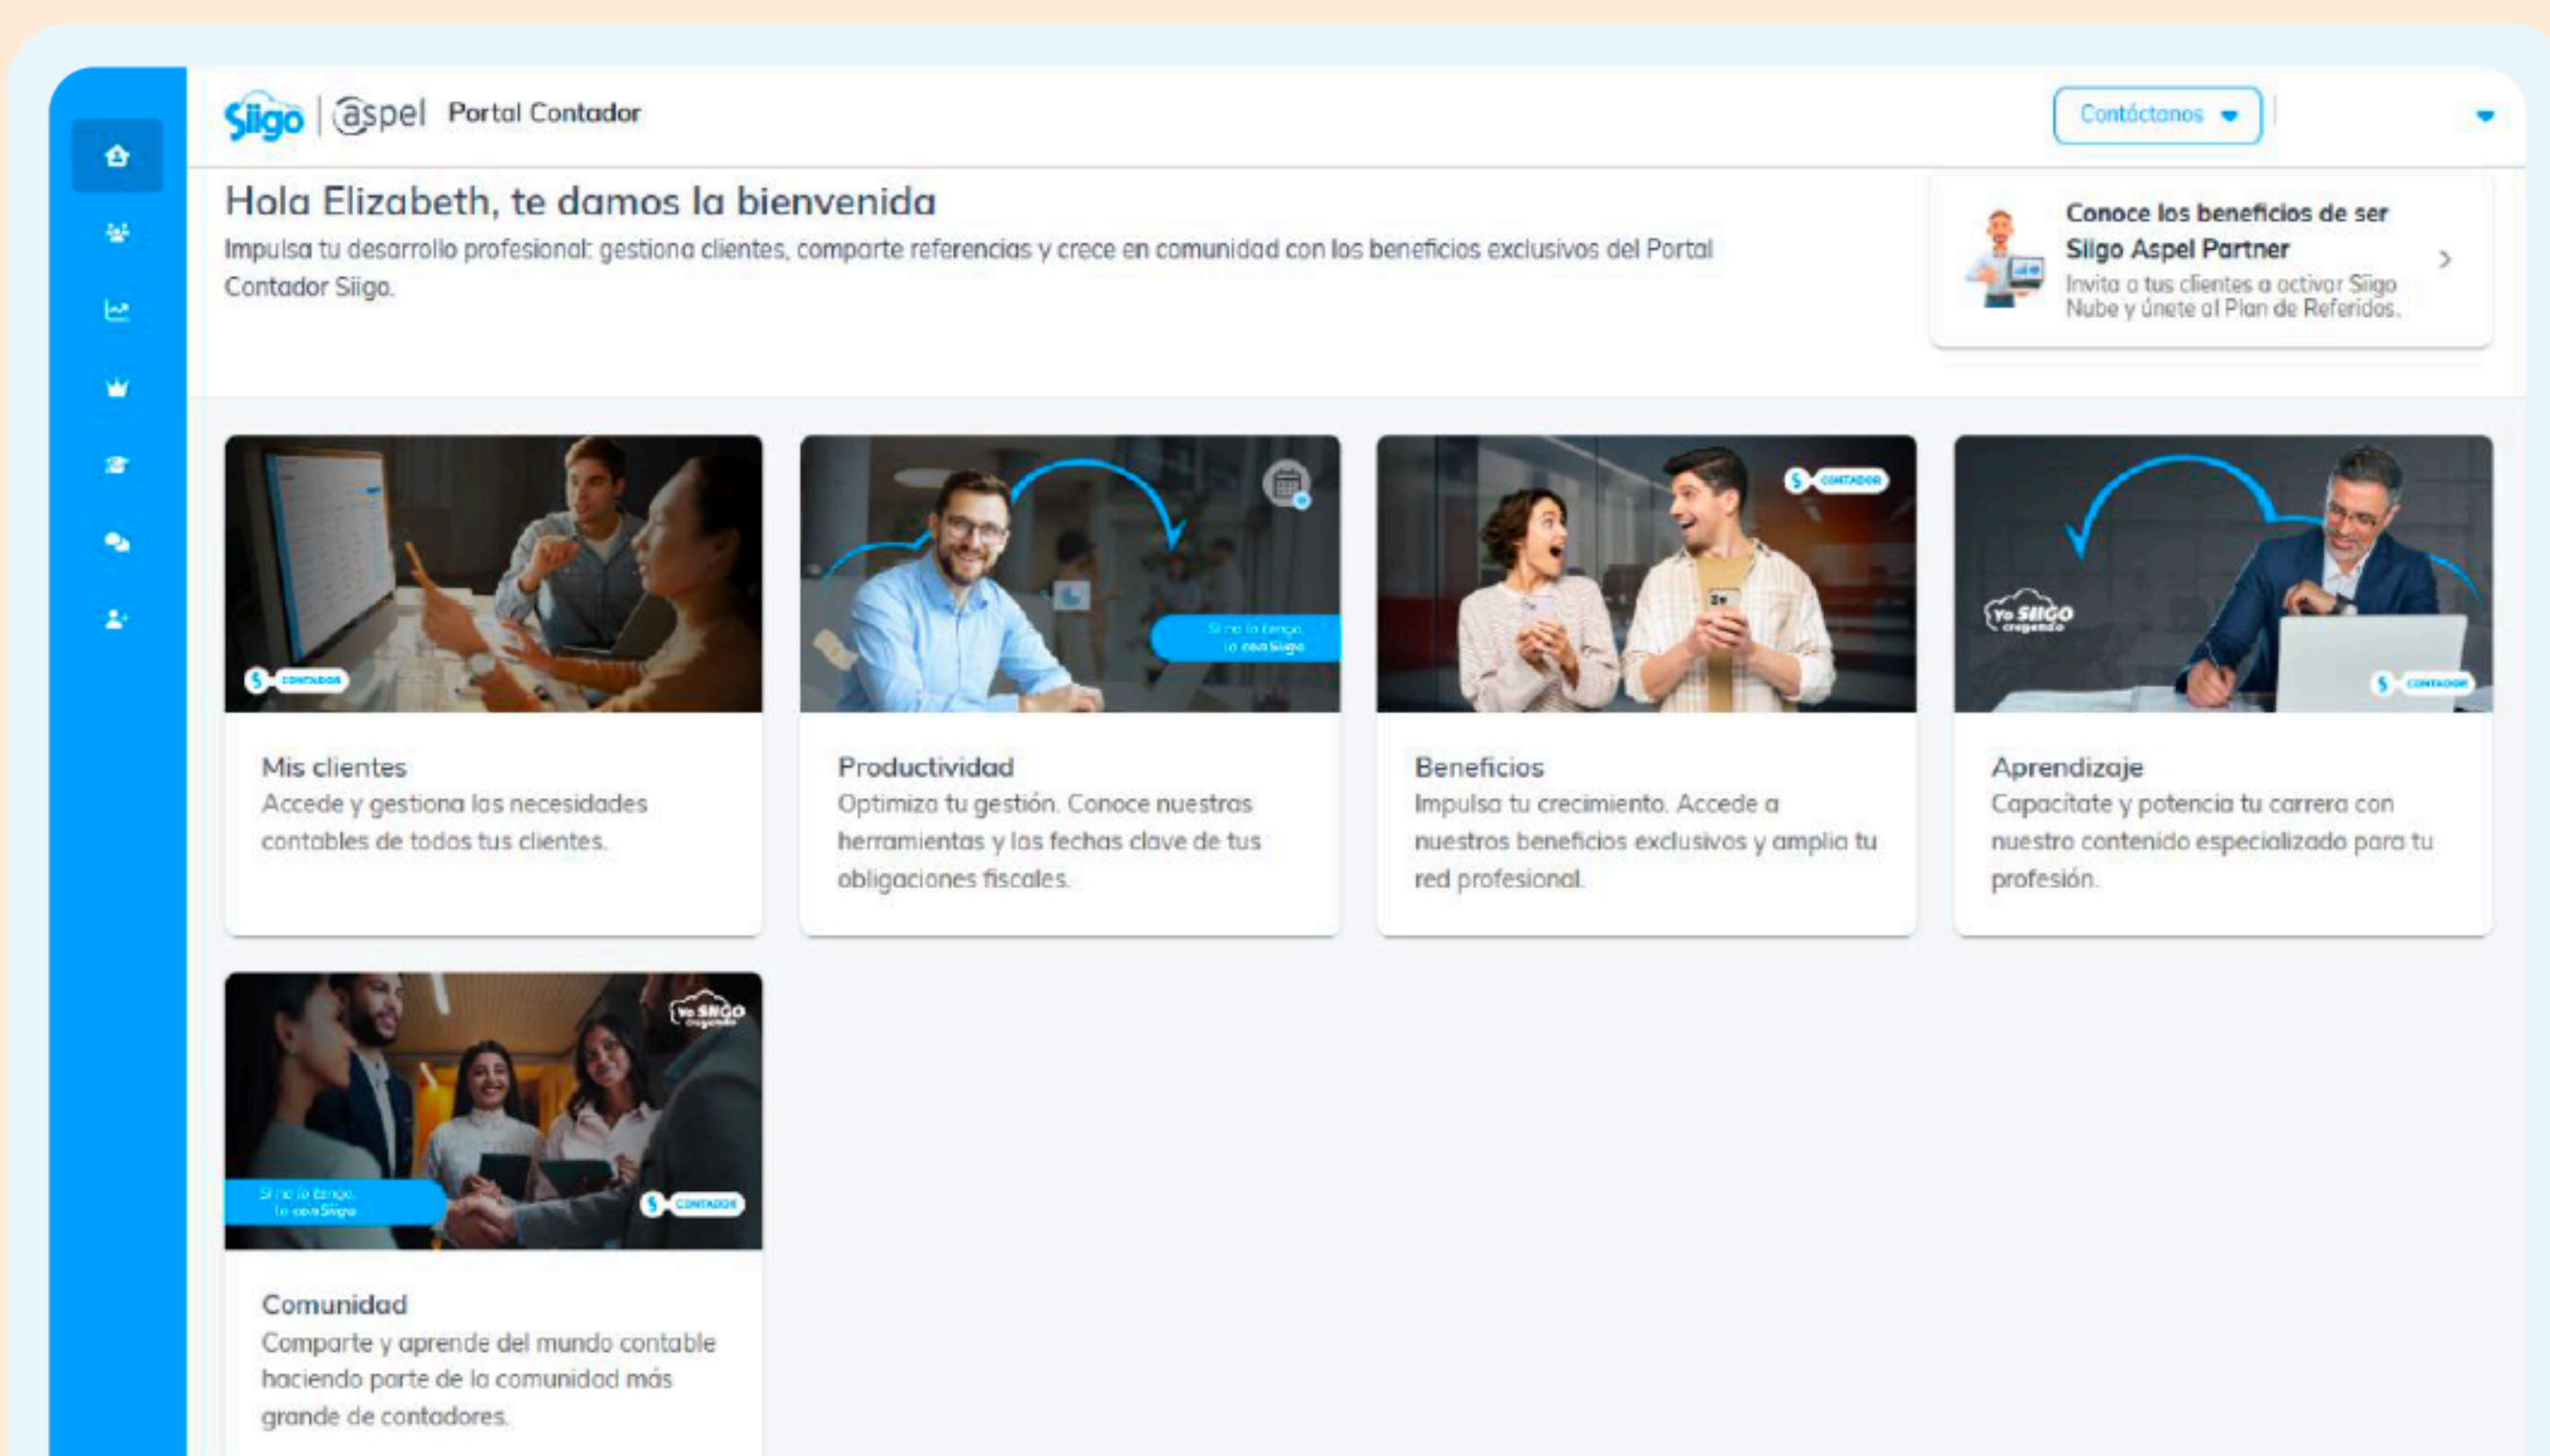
Siigo | aspel Portal Contador

Contáctanos

Hola Elizabeth, te damos la bienvenida

Impulsa tu desarrollo profesional: gestiona clientes, comparte referencias y crece en comunidad con los beneficios exclusivos del Portal Contador Siigo.

Conoce los beneficios de ser Siigo Aspel Partner

Invita a tus clientes a activar Siigo Nube y únete al Plan de Referidos.

Mis clientes

Accede y gestiona las necesidades contables de todos tus clientes.

Productividad

Optimiza tu gestión. Conoce nuestras herramientas y las fechas clave de tus obligaciones fiscales.

Beneficios

Impulsa tu crecimiento. Accede a nuestros beneficios exclusivos y amplía tu red profesional.

Aprendizaje

Capacítate y potencia tu carrera con nuestro contenido especializado para tu profesión.

Comunidad

Comparte y aprende del mundo contable haciendo parte de la comunidad más grande de contadores.